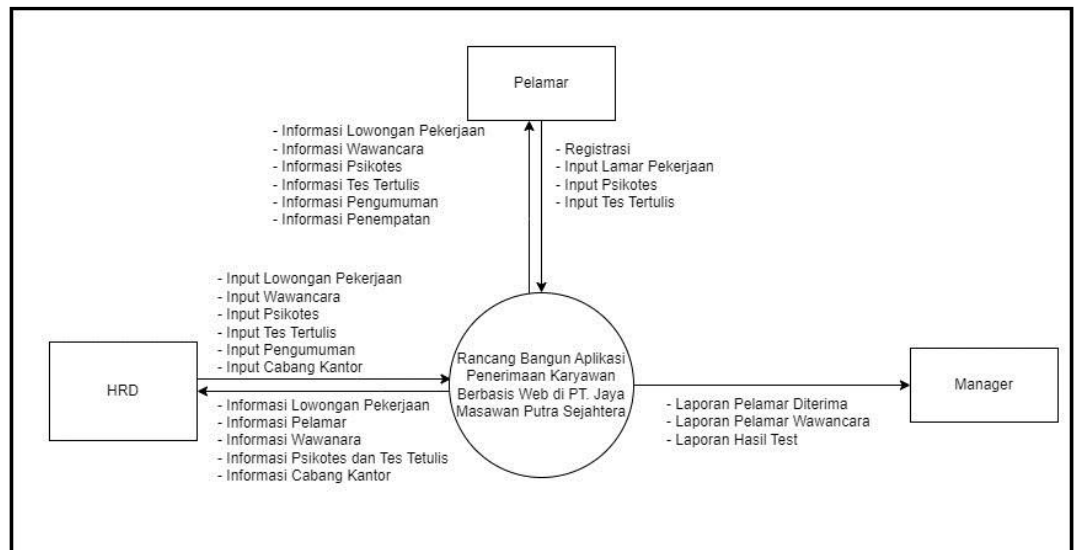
Pelamar

- Informasi Lowongan Pekerjaan
- Informasi Wawancara
- Informasi Psikotes
- Informasi Tes Tertulis
- Informasi Pengumuman
- Informasi Penempatan

- Registrasi
- Input Lamar Pekerjaan
- Input Psikotes
- Input Tes Tertulis

- Input Lowongan Pekerjaan
- Input Wawancara
- Input Psikotes
- Input Tes Tertulis
- Input Pengumuman
- Input Cabang Kantor

HRD

Rancang Bangun Aplikasi Penerimaan Karyawan Berbasis Web di PT. Jaya Masawan Putra Sejahtera

Manager

- Informasi Lowongan Pekerjaan
- Informasi Pelamar
- Informasi Wawanara
- Informasi Psikotes dan Tes Tetulis
- Informasi Cabang Kantor

- Laporan Pelamar Diterima
- Laporan Pelamar Wawancara
- Laporan Hasil Test